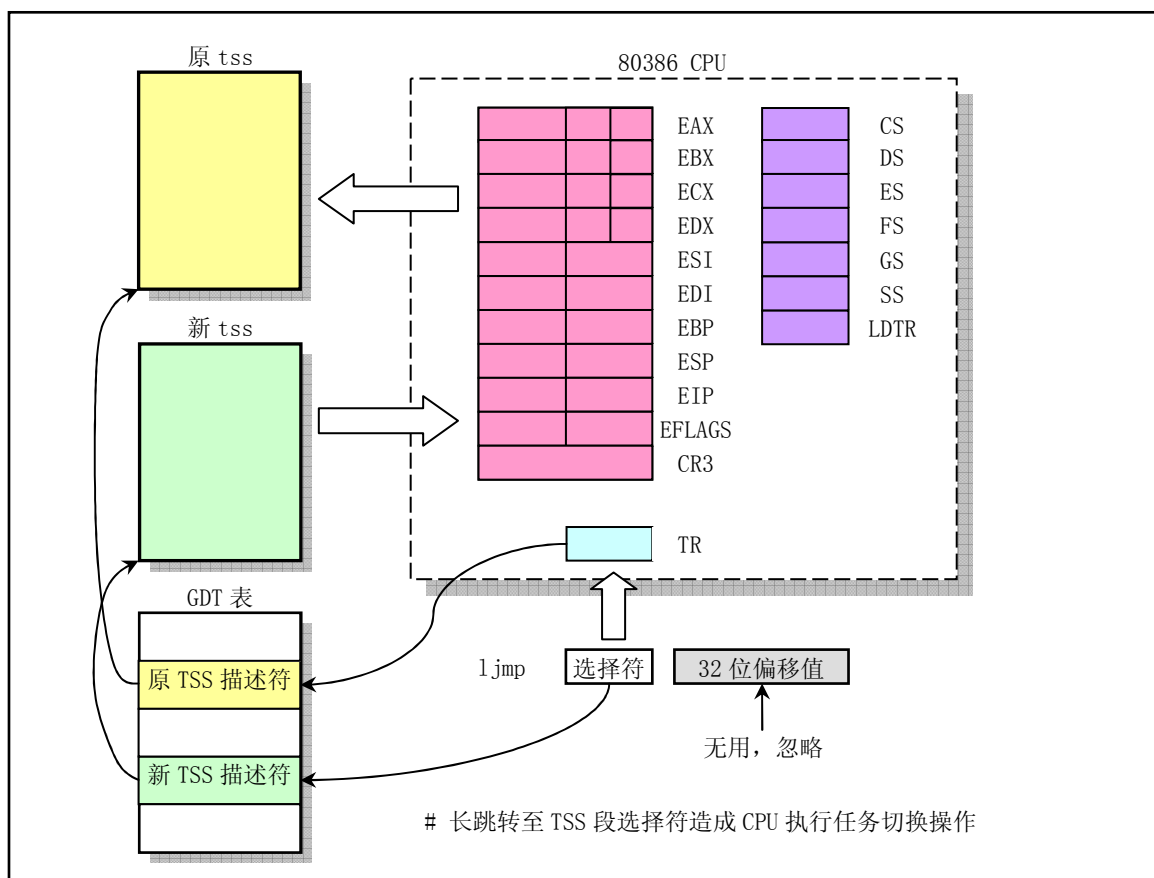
原 tss

80386 CPU

EAX
EBX
ECX
EDX
ESI
EDI
EBP
ESP
EIP
EFLAGS
CR3

CS
DS
ES
FS
GS
SS
LDTR

新 tss

TR

GDT 表

原 TSS 描述符

新 TSS 描述符

ljmp 选择符 32 位偏移值

无用，忽略

# 长跳转至 TSS 段选择符造成 CPU 执行任务切换操作